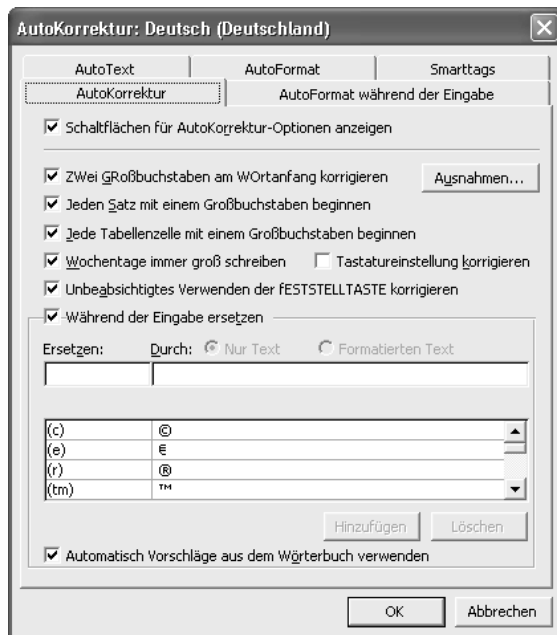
AutoKorrektur: Deutsch (Deutschland)

AutoText
AutoFormat
Smarttags
AutoKorrektur
AutoFormat während der Eingabe

☑ Schaltflächen für AutoKorrektur-Optionen anzeigen

☑ ZWei GRoßbuchstaben am WOrtanfang korrigieren
Ausnahmen...
☑ Jeden Satz mit einem Großbuchstaben beginnen
☑ Jede Tabellenzelle mit einem Großbuchstaben beginnen
☑ Wochentage immer groß schreiben
☐ Tastatureinstellung korrigieren
☑ Unbeabsichtigtes Verwenden der fESTSTELLTASTE korrigieren
☑ Während der Eingabe ersetzen

Ersetzen:
Durch:
Nur Text
Formatierten Text

| | |
|---|---|
| (c) | © |
| (e) | € |
| (r) | ® |
| (tm) | ™ |

Hinzufügen
Löschen

☑ Automatisch Vorschläge aus dem Wörterbuch verwenden

OK
Abbrechen